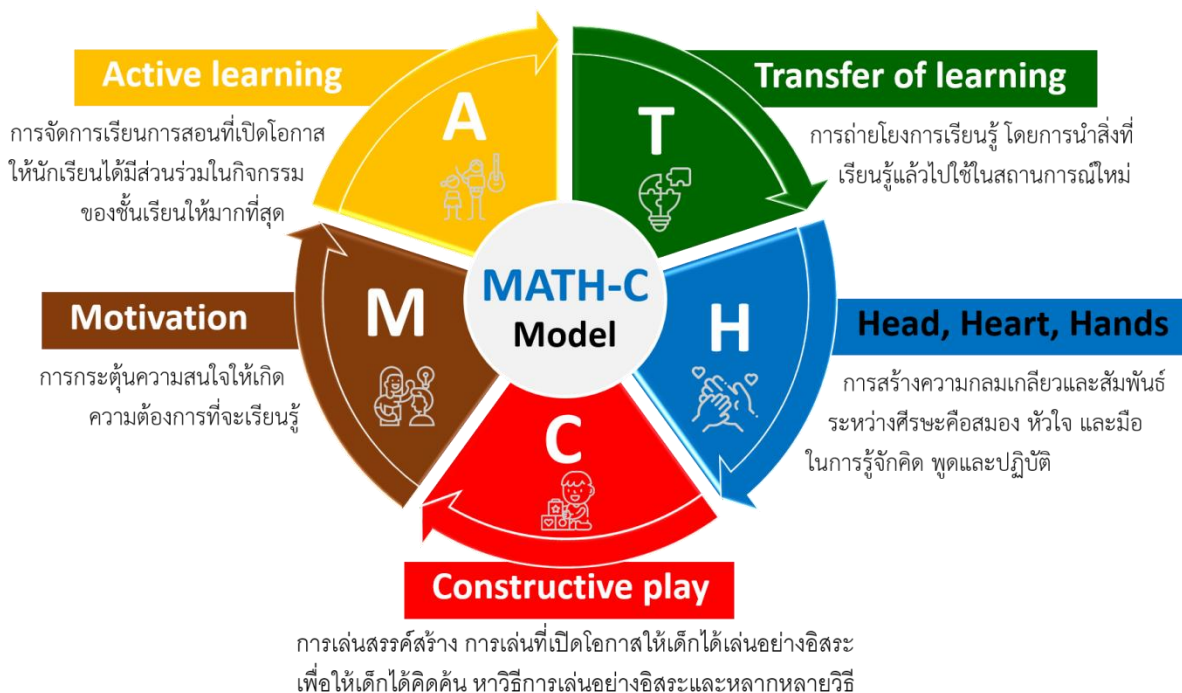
Active learning

การจัดการเรียนการสอนที่เปิดโอกาสให้นักเรียนได้มีส่วนร่วมในกิจกรรมของชั้นเรียนให้มากที่สุด

A

T

Transfer of learning

การถ่ายโยงการเรียนรู้ โดยการนำสิ่งที่เรียนรู้แล้วไปใช้ในสถานการณ์ใหม่

MATH-C
Model

Motivation

การกระตุ้นความสนใจให้เกิดความต้องการที่จะเรียนรู้

M

H

Head, Heart, Hands

การสร้างความกลมเกลียวและสัมพันธ์ระหว่างศีรษะคือสมอง หัวใจ และมือในการรู้จักคิด พูดและปฏิบัติ

C

Constructive play

การเล่นสรรค์สร้าง การเล่นที่เปิดโอกาสให้เด็กได้เล่นอย่างอิสระเพื่อให้เด็กได้คิดค้น หาวิธีการเล่นอย่างอิสระและหลากหลายวิธี